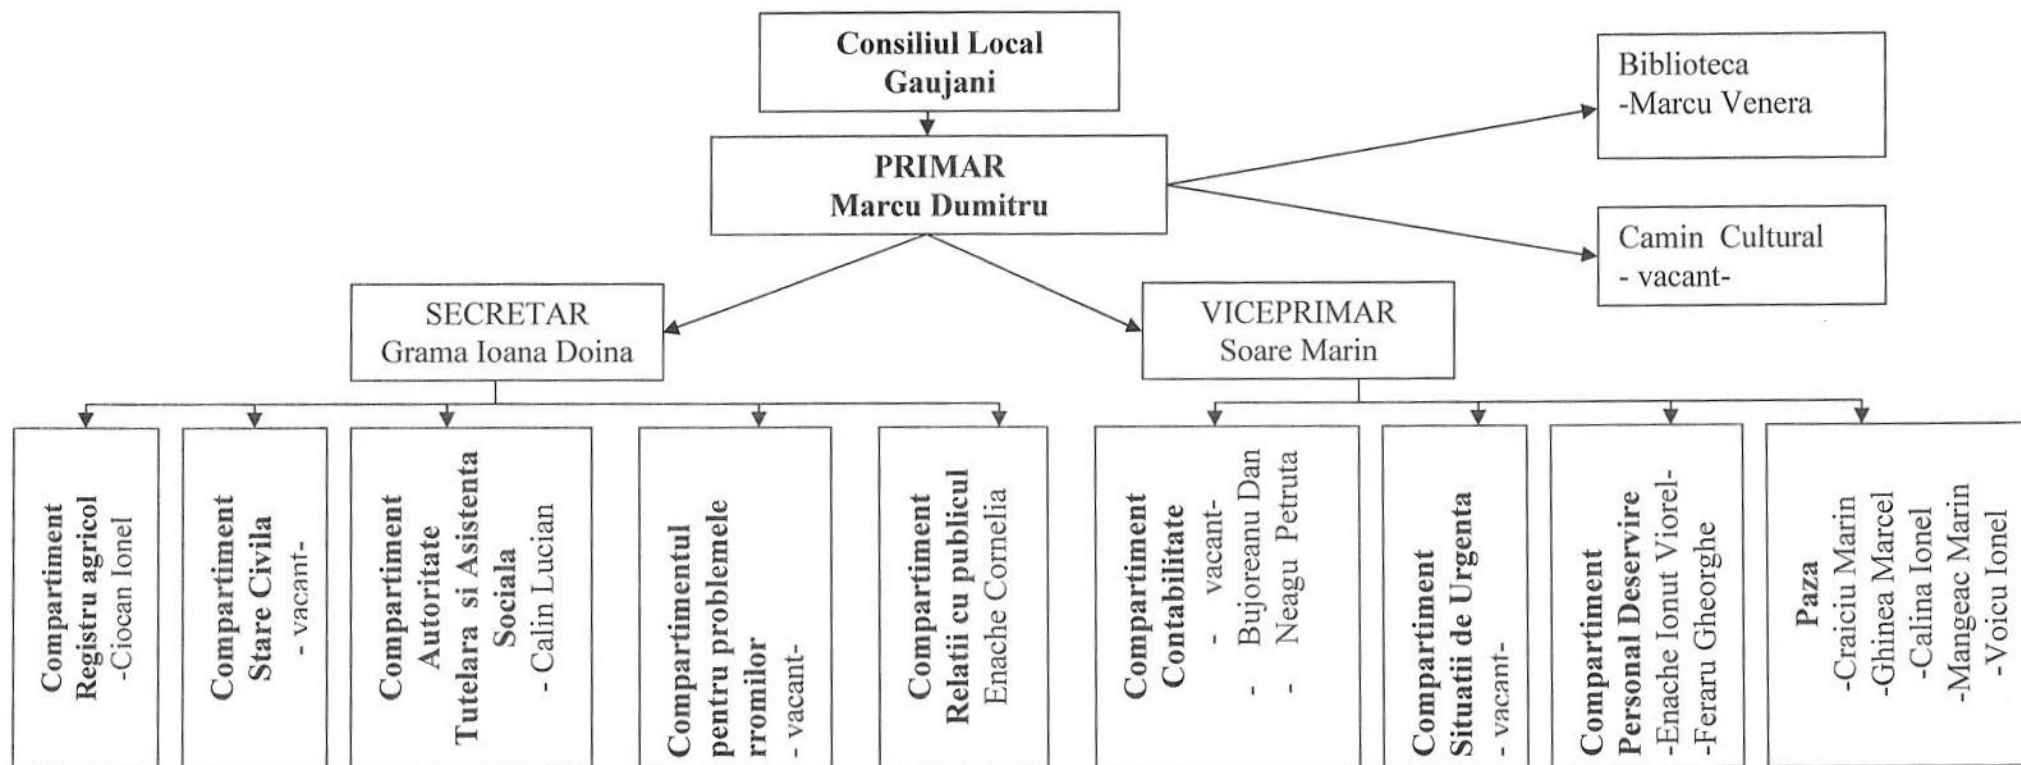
Consiliul Local Gaujani

PRIMAR
Marcu Dumitru

Biblioteca
-Marcu Venera

Camin Cultural
- vacant-

SECRETAR
Grama Ioana Doina

VICEPRIMAR
Soare Marin

Compartiment Registru agricol
-Ciocan Ionel

Compartiment Stare Civila
- vacant-

Compartiment Autoritate Tutelara si Asistenta Sociala
- Calin Lucian

Compartimentul pentru problemele rromilor
- vacant-

Compartiment Relatii cu publicul
Enache Cornelia

Compartiment Contabilitate
- vacant-
- Bujoreanu Dan
- Neagu Petruta

Compartiment Situatii de Urgenta
- vacant-

Compartiment Personal Deservire
-Enache Ionut Viorel-
-Feraru Gheorghe

Paza
-Craiciu Marin
-Ghinea Marcel
-Calina Ionel
-Mangeac Marin
-Voicu Ionel